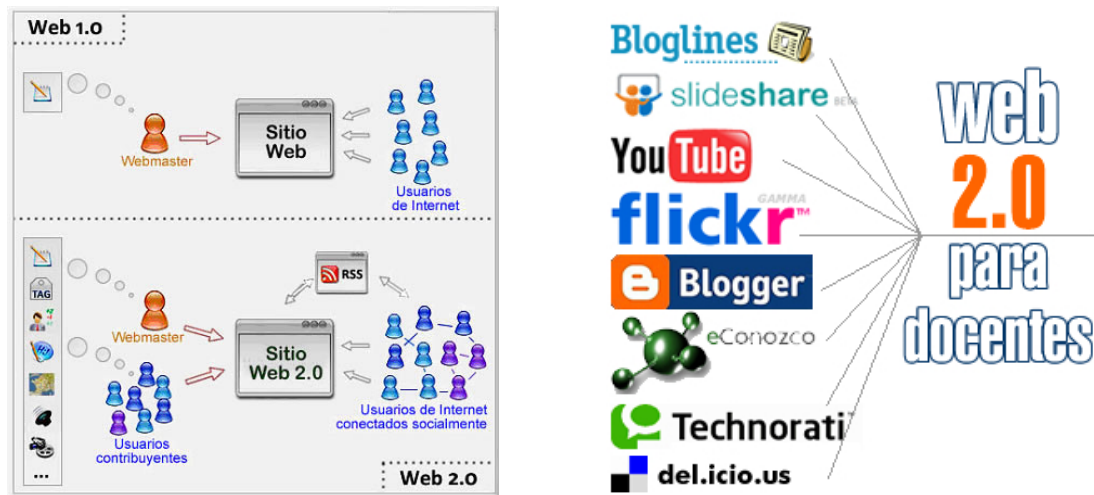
Web 1.0

Sitio Web

Webmaster

Usuarios de Internet

TAG

RSS

Webmaster

Sitio Web 2.0

Usuarios contribuyentes

Usuarios de Internet conectados socialmente

...

Web 2.0

Bloglines

slideshare BETA

YouTube

flickr GAMMA

Blogger

eConozco

Technorati

del.icio.us

web 2.0 para docentes